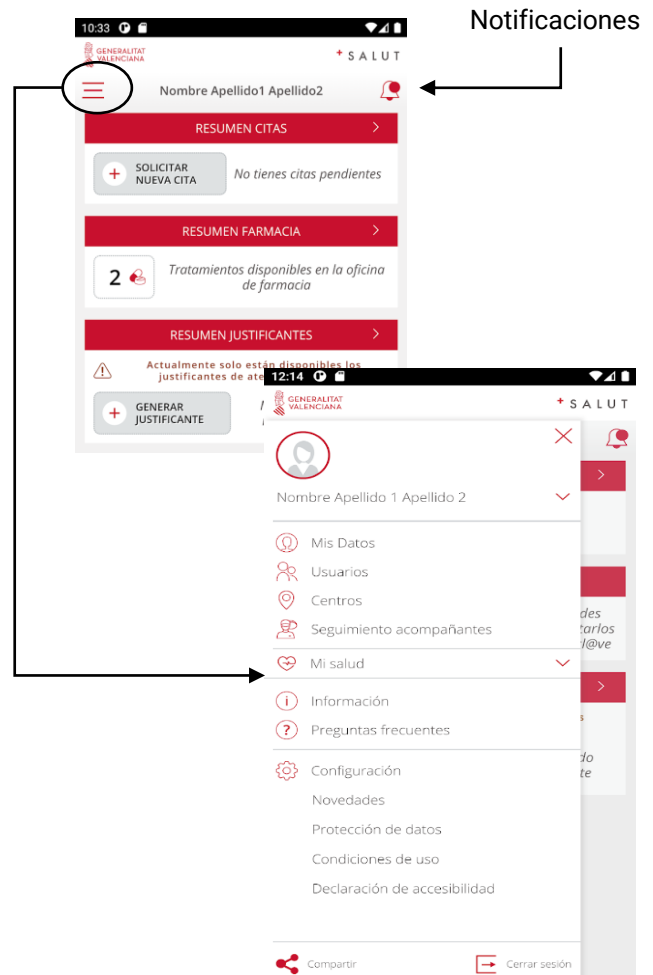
Notificaciones

10:33

GENERALITAT VALENCIANA

+ SALUT

Nombre Apellido1 Apellido2

RESUMEN CITAS

SOLICITAR NUEVA CITA

No tienes citas pendientes

RESUMEN FARMACIA

2

Tratamientos disponibles en la oficina de farmacia

RESUMEN JUSTIFICANTES

Actualmente solo están disponibles los justificantes de ate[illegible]

GENERAR JUSTIFICANTE

12:14

GENERALITAT VALENCIANA

+ SALUT

Nombre Apellido 1 Apellido 2

Mis Datos

Usuarios

Centros

Seguimiento acompañantes

Mi salud

Información

Preguntas frecuentes

Configuración

Novedades

Protección de datos

Condiciones de uso

Declaración de accesibilidad

Compartir

Cerrar sesión

des
tarlos
l@ve

do
te